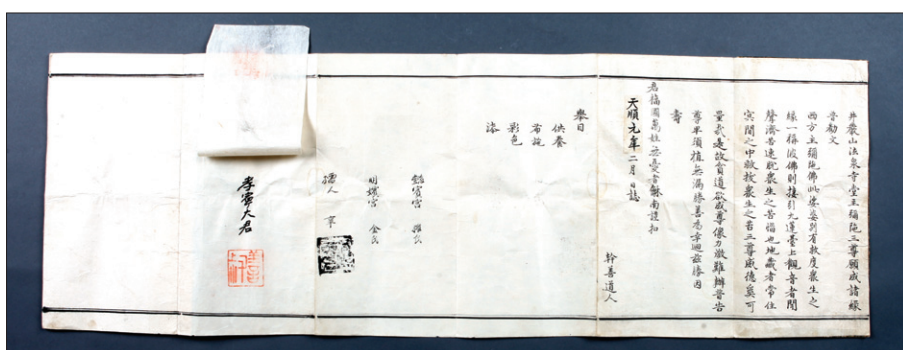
井泰山法泉寺堂主彌陀三尊腹藏諸緣
普勸文
西方主彌陁佛地藏菩薩別有救度衆生之
緣一稱彼佛則接引九蓮黃金觀音普聞
聲濟苦速脫衆生之苦福也地藏常住
寘閑之中救衆生之苦三尊威德莫可
量哉是故貧道欲成尊像力微難辦普告
衆華須植無漏緣善男子盍藏勝因
壽
天順九年二月　日誌
右禱國祚無疆普願南謄知
幹善道人
擧目
供養
布施
彩色
漆
鍮鑞(?)　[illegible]
明線(?)　金(?)
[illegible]　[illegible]
孝寧大君
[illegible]